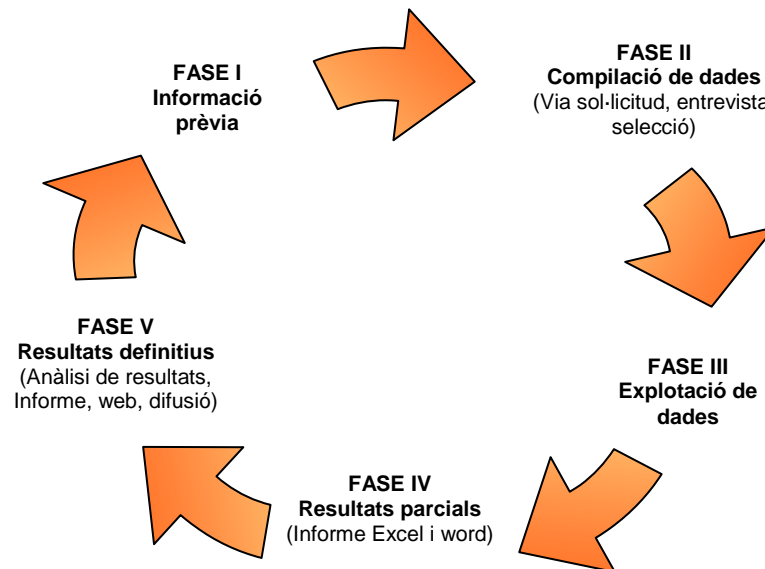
FASE I
Informació prèvia

FASE II
Compilació de dades
(Via sol·licitud, entrevista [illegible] selecció)

FASE III
Explotació de dades

FASE IV
Resultats parcials
(Informe Excel i word)

FASE V
Resultats definitius
(Anàlisi de resultats, Informe, web, difusió)